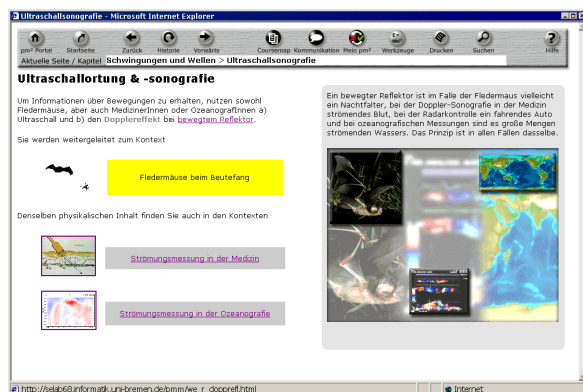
Ultraschallsonografie - Microsoft Internet Explorer

pm² Portal Startseite Zurück Historie Vorwärts Coursemap Kommunikation Mein pm² Werkzeuge Drucken Suchen Hilfe

Aktuelle Seite / Kapitel Schwingungen und Wellen > Ultraschallsonografie

Ultraschallortung & -sonografie

Um Informationen über Bewegungen zu erhalten, nutzen sowohl Fledermäuse, aber auch MedizinerInnen oder OzeanografInnen a) Ultraschall und b) den Dopplereffekt bei bewegtem Reflektor.

Sie werden weitergeleitet zum Kontext

Fledermäuse beim Beutefang

Denselben physikalischen Inhalt finden Sie auch in den Kontexten

Strömungsmessung in der Medizin

Strömungsmessung in der Ozeanografie

Ein bewegter Reflektor ist im Falle der Fledermaus vielleicht ein Nachtfalter, bei der Doppler-Sonografie in der Medizin strömendes Blut, bei der Radarkontrolle ein fahrendes Auto und bei ozeanografischen Messungen sind es große Mengen strömenden Wassers. Das Prinzip ist in allen Fällen dasselbe.

http://selab68.informatik.uni-bremen.de/pmm/we_r_doppref.html

Internet